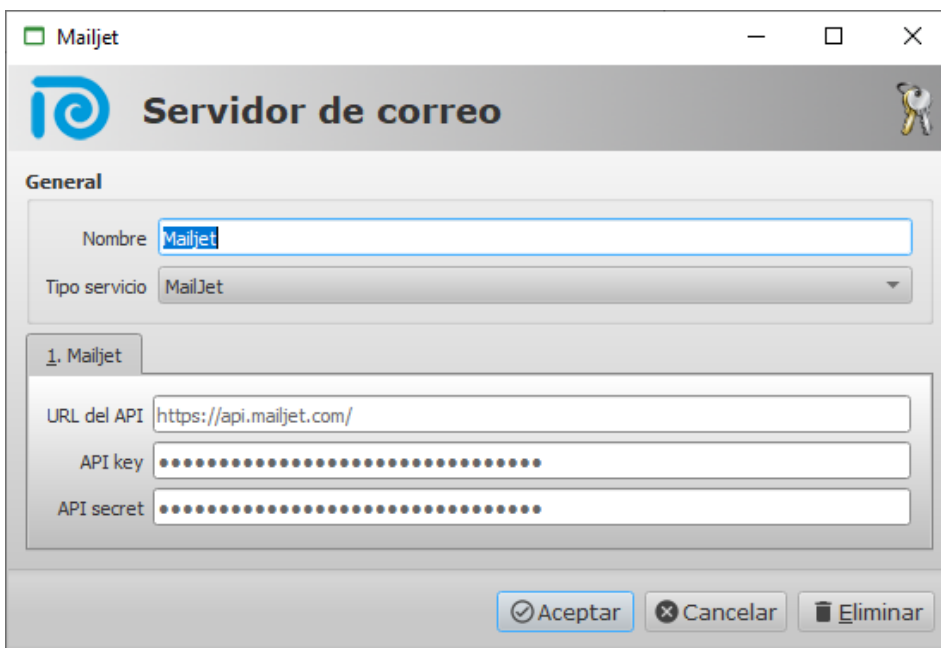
Mailjet

Servidor de correo

General

Nombre Mailjet

Tipo servicio MailJet

1. Mailjet

URL del API https://api.mailjet.com/

API key ••••••••••••••••••••••••••••••••

API secret ••••••••••••••••••••••••••••••••

Aceptar Cancelar Eliminar